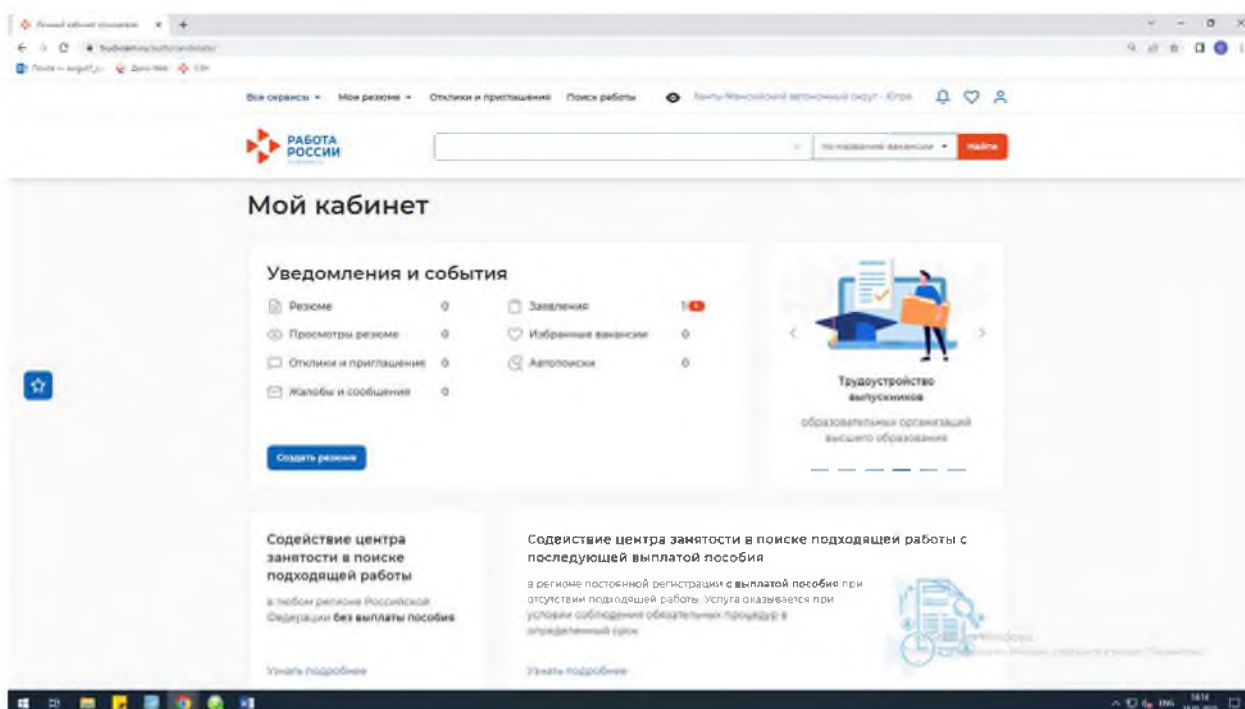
Все сервисы ▾ Мои резюме ▾ Отклики и приглашения Поиск работы Ханты-Мансийский автономный округ - Югра

РАБОТА РОССИИ

По названию вакансии ▾ Найти

Мой кабинет

Уведомления и события

| | | | |
|---|---|---|---|
| Резюме | 0 | Заявления | 1 |
| Просмотры резюме | 0 | Избранные вакансии | 0 |
| Отклики и приглашения | 0 | Автопоиски | 0 |
| Жалобы и сообщения | 0 | | |

Создать резюме

Трудоустройство выпускников

образовательных организаций высшего образования

Содействие центра занятости в поиске подходящей работы

в любом регионе Российской Федерации без выплаты пособия

Узнать подробнее

Содействие центра занятости в поиске подходящей работы с последующей выплатой пособия

в регионе постоянной регистрации с выплатой пособие при отсутствии подходящей работы. Услуга оказывается при условии соблюдения обязательных процедур в определенный срок

Узнать подробнее

ENG